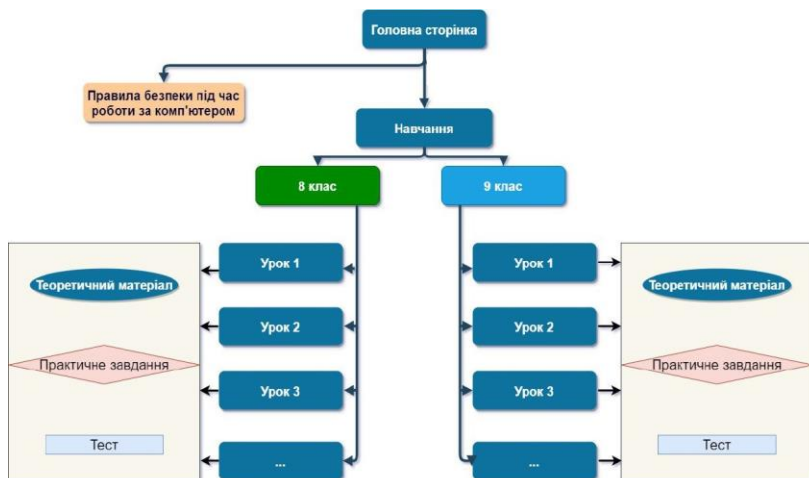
Головна сторінка

Правила безпеки під час роботи за комп'ютером

Навчання

8 клас

9 клас

Теоретичний матеріал

Практичне завдання

Тест

Урок 1

Урок 2

Урок 3

...

Урок 1

Урок 2

Урок 3

...

Теоретичний матеріал

Практичне завдання

Тест